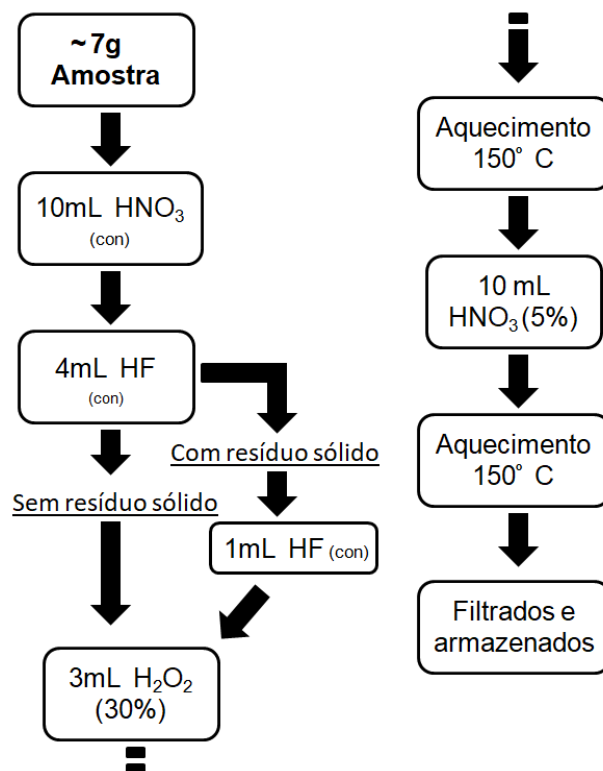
~7g Amostra

10mL $HNO_3$ (con)

4mL HF (con)

Com resíduo sólido

Sem resíduo sólido

1mL HF (con)

3mL $H_2O_2$ (30%)

Aquecimento 150° C

10 mL $HNO_3$(5%)

Aquecimento 150° C

Filtrados e armazenados